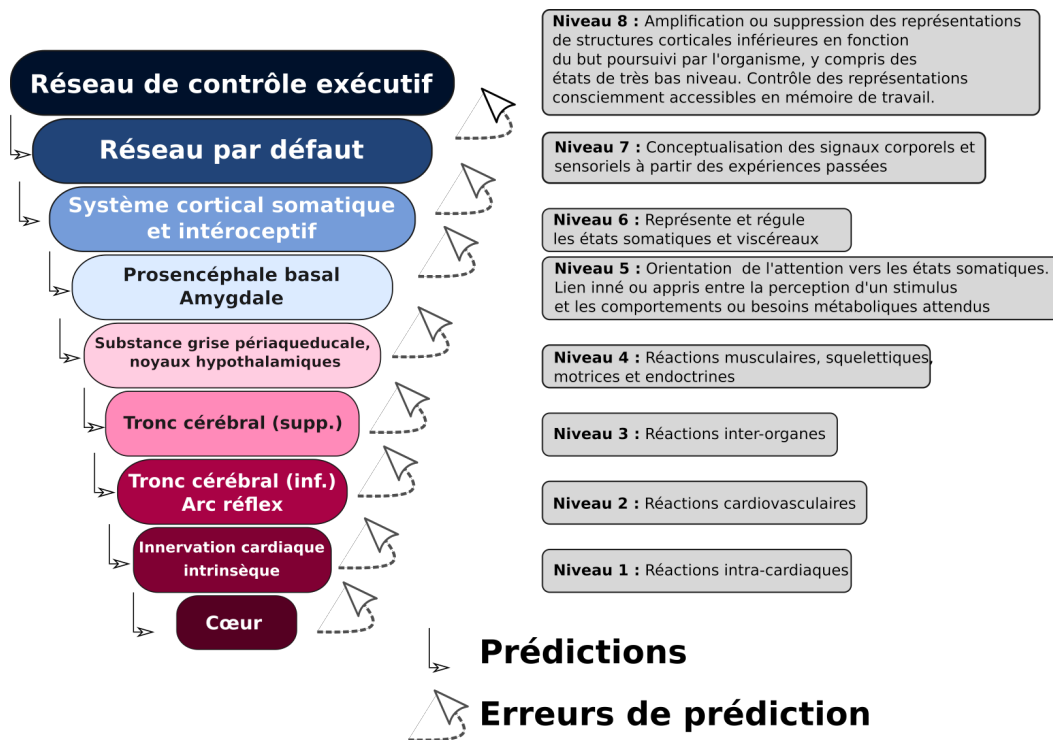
Réseau de contrôle exécutif

Réseau par défaut

Système cortical somatique et intéroceptif

Prosencéphale basal
Amygdale

Substance grise périaqueducale, noyaux hypothalamiques

Tronc cérébral (supp.)

Tronc cérébral (inf.)
Arc réflex

Innervation cardiaque intrinsèque

Cœur

**Niveau 8 :** Amplification ou suppression des représentations de structures corticales inférieures en fonction du but poursuivi par l'organisme, y compris des états de très bas niveau. Contrôle des représentations consciemment accessibles en mémoire de travail.

**Niveau 7 :** Conceptualisation des signaux corporels et sensoriels à partir des expériences passées

**Niveau 6 :** Représente et régule les états somatiques et viscéreaux

**Niveau 5 :** Orientation de l'attention vers les états somatiques. Lien inné ou appris entre la perception d'un stimulus et les comportements ou besoins métaboliques attendus

**Niveau 4 :** Réactions musculaires, squelettiques, motrices et endoctrines

**Niveau 3 :** Réactions inter-organes

**Niveau 2 :** Réactions cardiovasculaires

**Niveau 1 :** Réactions intra-cardiaques

Prédictions

Erreurs de prédiction